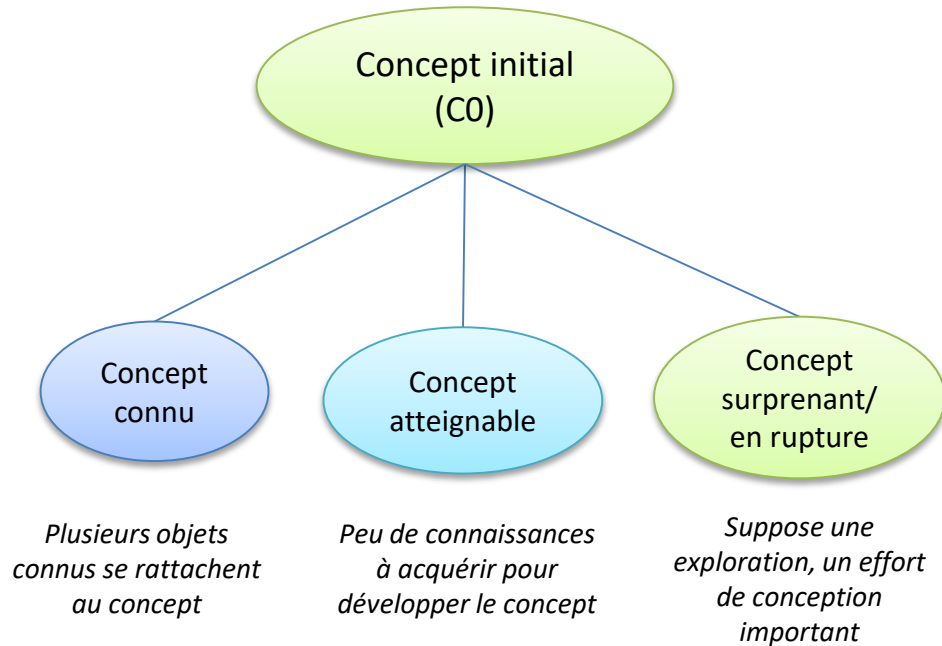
Concept initial (C0)

Concept connu

Concept atteignable

Concept surprenant/ en rupture

*Plusieurs objets connus se rattachent au concept*

*Peu de connaissances à acquérir pour développer le concept*

*Suppose une exploration, un effort de conception important*